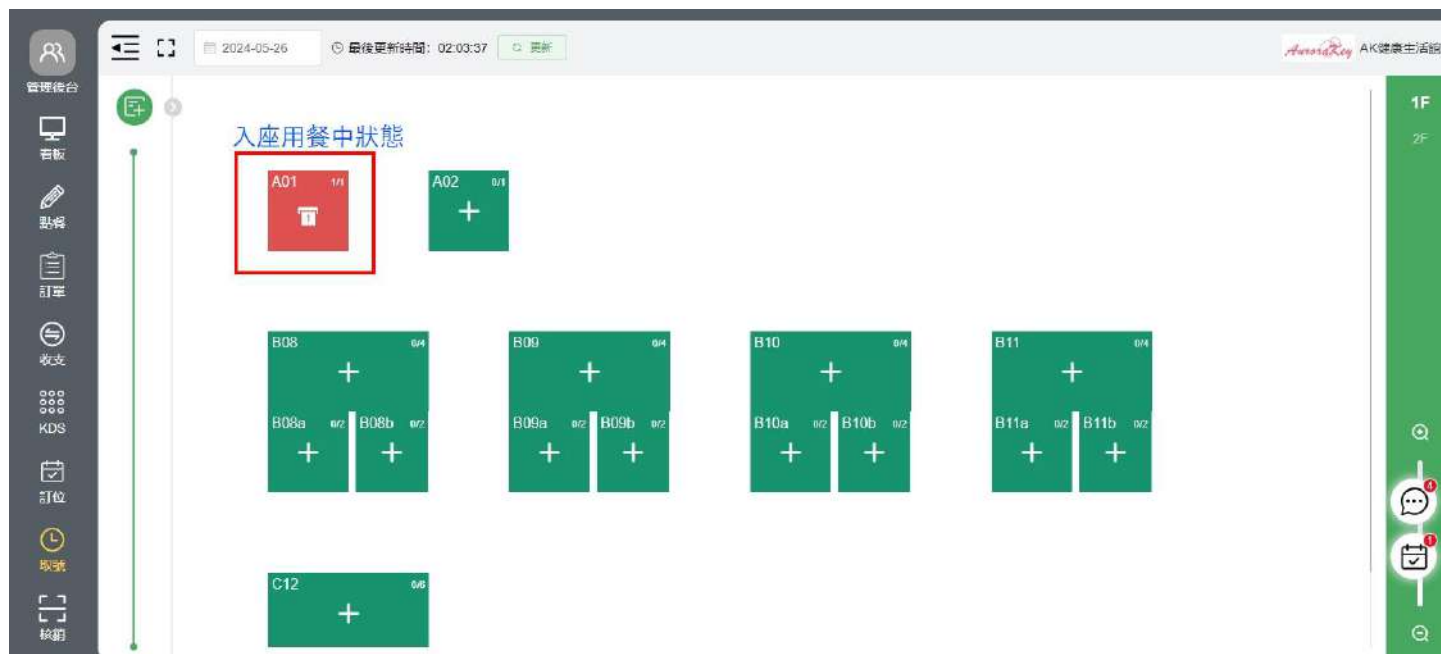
管理後台
看板
點餐
訂單
收支
KDS
訂位
取號
核銷

2024-05-26
最後更新時間: 02:03:37
更新
AuroraKey AK健康生活館

1F
2F

入座用餐中狀態

A01 1/1
A02 0/1

B08 0/4
B08a 0/2
B08b 0/2
B09 0/4
B09a 0/2
B09b 0/2
B10 0/4
B10a 0/2
B10b 0/2
B11 0/4
B11a 0/2
B11b 0/2

C12 0/6

4
1